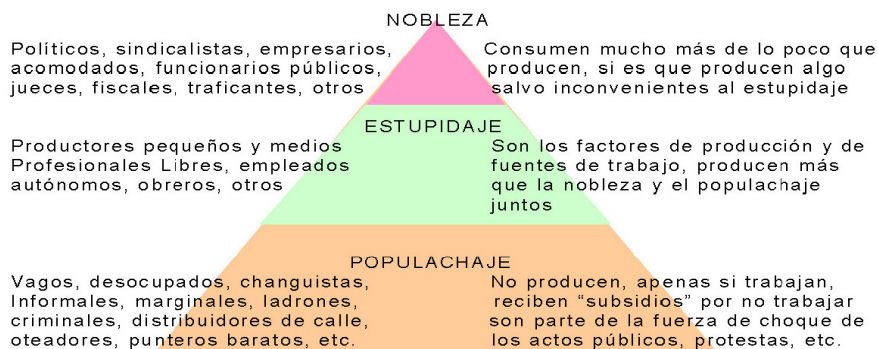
NOBLEZA

Políticos, sindicalistas, empresarios, acomodados, funcionarios públicos, jueces, fiscales, traficantes, otros

Consumen mucho más de lo poco que producen, si es que producen algo salvo inconvenientes al estupidaje

ESTUPIDAJE

Productores pequeños y medios Profesionales Libres, empleados autónomos, obreros, otros

Son los factores de producción y de fuentes de trabajo, producen más que la nobleza y el populachaje juntos

POPULACHAJE

Vagos, desocupados, changuistas, Informales, marginales, ladrones, criminales, distribuidores de calle, oteadores, punteros baratos, etc.

No producen, apenas si trabajan, reciben "subsidios" por no trabajar son parte de la fuerza de choque de los actos públicos, protestas, etc.